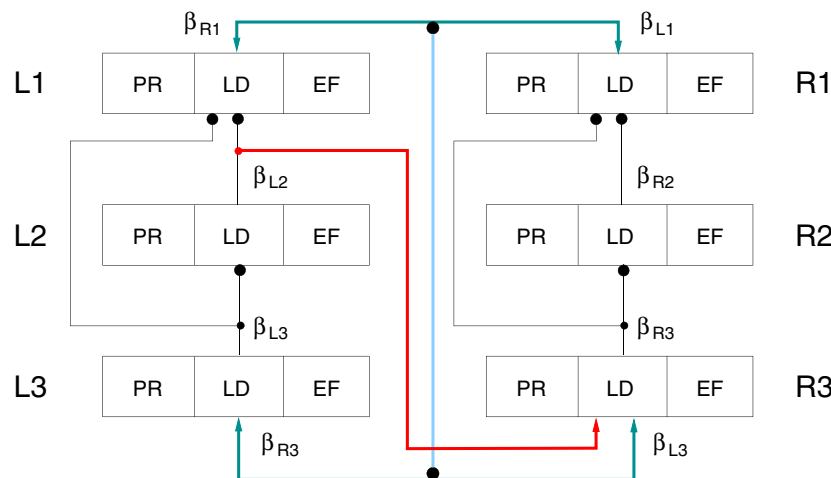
$\beta_{R1}$

$\beta_{L1}$

L1

| PR | LD | EF |
|---|---|---|

| PR | LD | EF |
|---|---|---|

R1

$\beta_{L2}$

$\beta_{R2}$

L2

| PR | LD | EF |
|---|---|---|

| PR | LD | EF |
|---|---|---|

R2

$\beta_{L3}$

$\beta_{R3}$

L3

| PR | LD | EF |
|---|---|---|

| PR | LD | EF |
|---|---|---|

R3

$\beta_{R3}$

$\beta_{L3}$